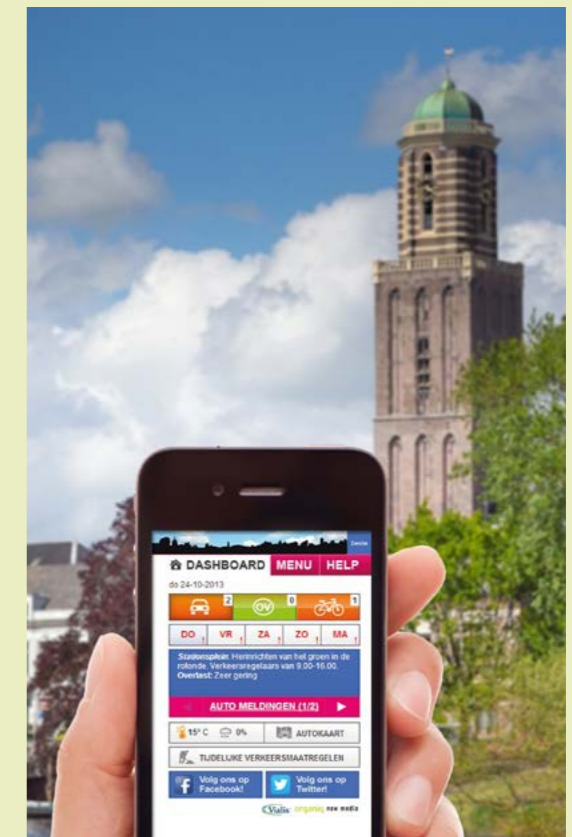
Zwolle

DASHBOARD MENU HELP

do 24-10-2013

2 OV 0 1

DO 1 VR 1 ZA 1 ZO 1 MA 1

Stationsplein: Herinrichten van het groen in de rotonde. Verkeersregelaars van 9.00-16.00.
Overlast: Zeer gering

AUTO MELDINGEN (1/2)

15° C 0% AUTOKAART

TIJDELIJKE VERKEERSMAATREGELEN

Volg ons op Facebook!

Volg ons op Twitter!

Vialis organiq new media